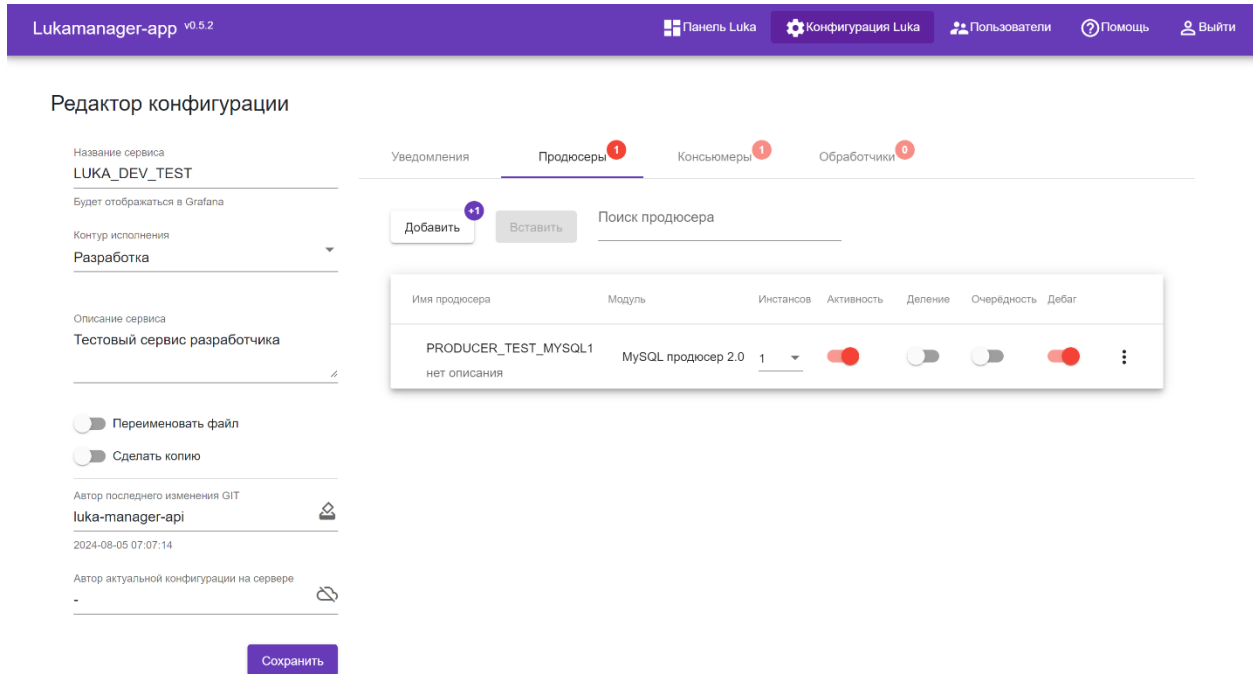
Lukamanager-app v0.5.2

Панель Luka Конфигурация Luka Пользователи Помощь Выйти

Редактор конфигурации

Название сервиса
LUKA_DEV_TEST
Будет отображаться в Grafana

Контур исполнения
Разработка

Описание сервиса
Тестовый сервис разработчика

Переименовать файл

Сделать копию

Автор последнего изменения GIT
luka-manager-api
2024-08-05 07:07:14

Автор актуальной конфигурации на сервере
-

Сохранить

Уведомления Продюсеры 1 Консьюмеры 1 Обработчики 0

Добавить +1 Вставить Поиск продюсера

| Имя продюсера | Модуль | Инстансов | Активность | Деление | Очерёдность | Дебаг |
|---|---|---|---|---|---|---|
| PRODUCER_TEST_MYSQL1 нет описания | MySQL продюсер 2.0 | 1 | | | | |